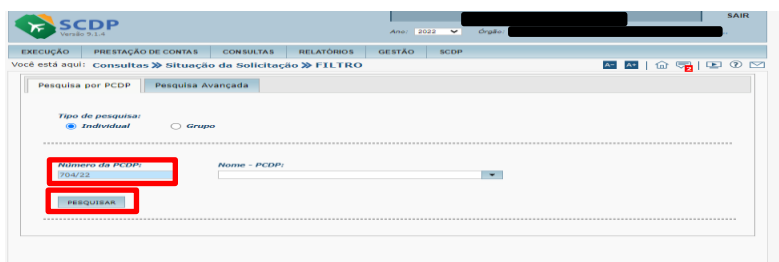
SCDP
Versão 9.1.4

SAIR

Ano: 2022 Órgão:

EXECUÇÃO | PRESTAÇÃO DE CONTAS | CONSULTAS | RELATÓRIOS | GESTÃO | SCDP

Você está aqui: Consultas ≫ Situação da Solicitação ≫ FILTRO

A- A+

Pesquisa por PCDP | Pesquisa Avançada

Tipo de pesquisa:
Individual
Grupo

Número da PCDP:
704/22

Nome - PCDP:

PESQUISAR